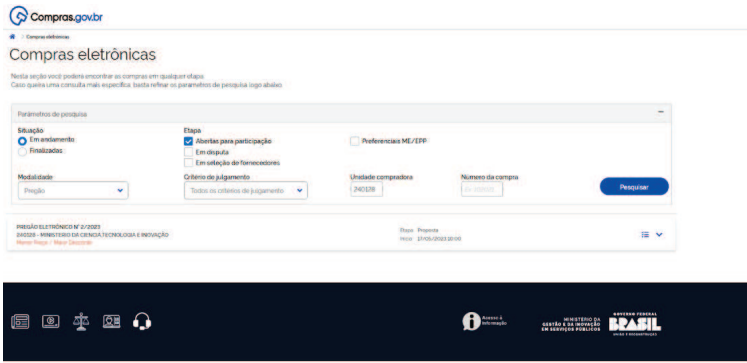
Compras.gov.br

Compras eletrônicas

Compras eletrônicas

Nesta seção você poderá encontrar as compras em qualquer etapa.
Caso queira uma consulta mais específica, basta refinar os parâmetros de pesquisa logo abaixo.

Parâmetros de pesquisa

Situação
Em andamento
Finalizadas

Etapa
Abertas para participação
Em disputa
Em seleção de fornecedores

Preferencias ME/EPP

Modalidade
Pregão

Critério de julgamento
Todos os critérios de julgamento

Unidade compradora
240138

Número da compra
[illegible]

Pesquisar

PREGÃO ELETRÔNICO Nº 2/2023
240138 - MINISTÉRIO DA CIENCIA,TECNOLOGIA E INOVAÇÃO
Menor Preço / Valor Global

Etapa: Proposta
Início: 17/05/2023 10:00

Acesso à Informação

MINISTÉRIO DA GESTÃO E DA INOVAÇÃO EM SERVIÇOS PÚBLICOS

GOVERNO FEDERAL
BRASIL
UNIÃO E RECONSTRUÇÃO